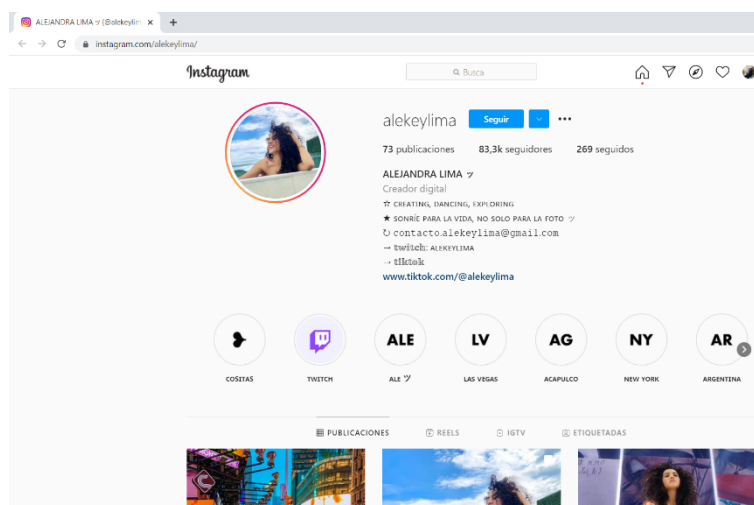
ALEJANDRA LIMA ツ (@alekeylim ×
+
instagram.com/alekeylima/

Instagram
Busca

alekeylima
Seguir
•••

73 publicaciones 83,3k seguidores 269 seguidos

ALEJANDRA LIMA ツ
Creador digital
☆ CREATING, DANCING, EXPLORING
★ SONRÍE PARA LA VIDA, NO SOLO PARA LA FOTO ツ
↻ contacto.alekeylima@gmail.com
→ twitch: ALEKEYLIMA
→ tiktok
www.tiktok.com/@alekeylima

COSITAS
TWITCH
ALE
ALE ツ
LV
LAS VEGAS
AG
ACAPULCO
NY
NEW YORK
AR
ARGENTINA

PUBLICACIONES
REELS
IGTV
ETIQUETADAS